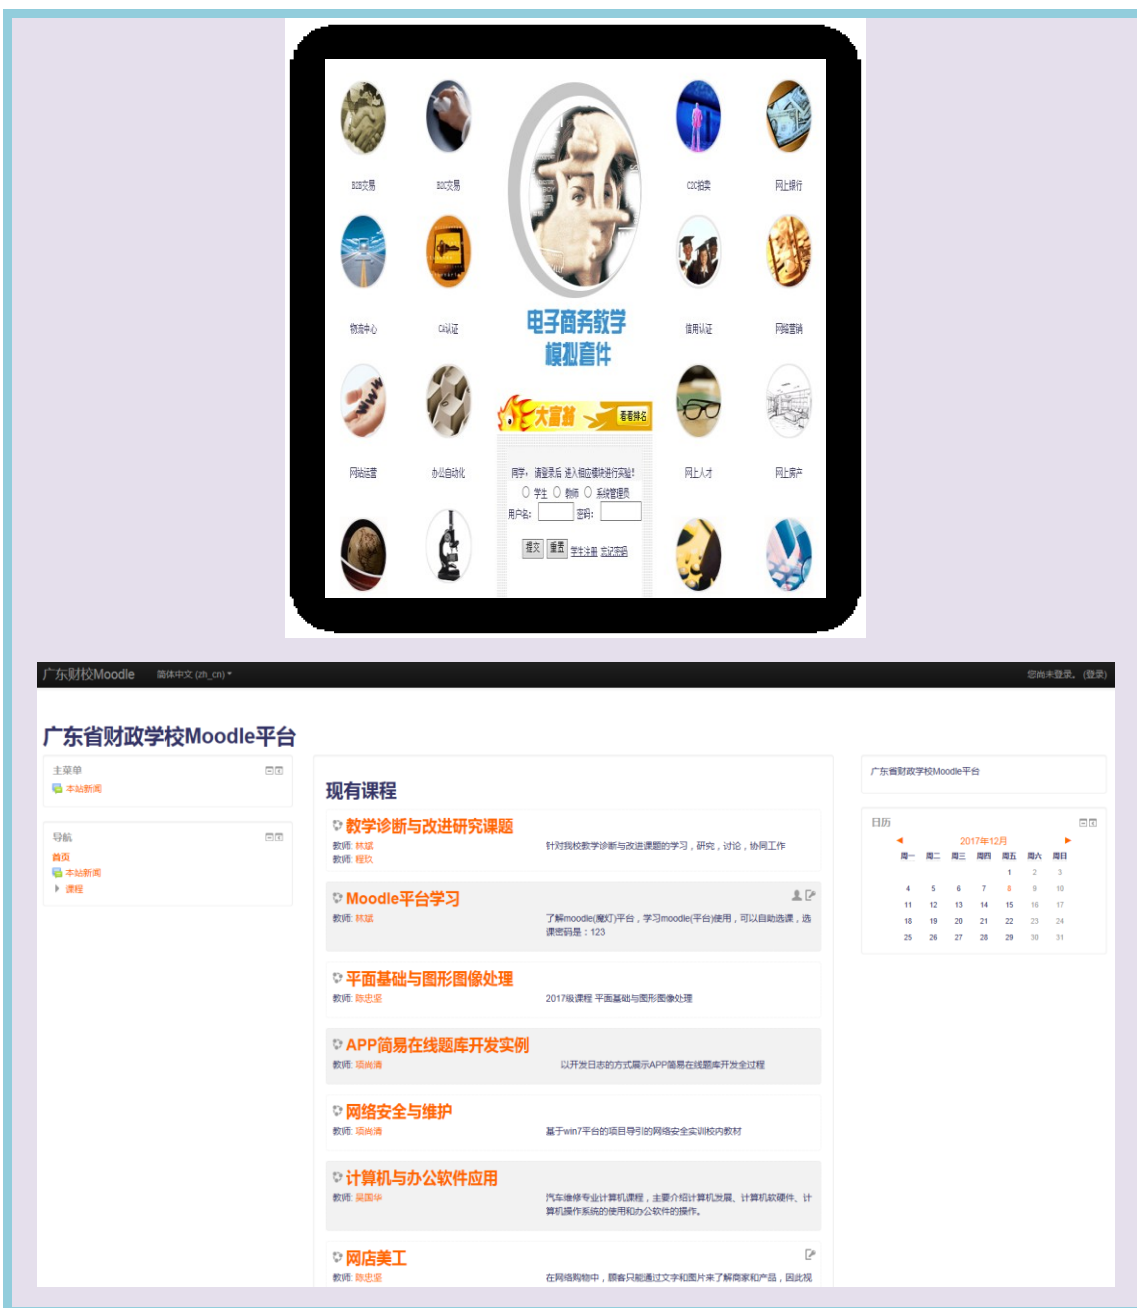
B2B交易　B2C交易　C2C拍卖　网上银行

物流中心　CA认证　信用认证　网络营销

电子商务教学模拟套件

大富翁　看看排名

网站运营　办公自动化　网上人才　网上房产

同学：请登录后 进入相应模块进行实验！
○ 学生 ○ 教师 ○ 系统管理员
用户名：　密码：
提交　重置　学生注册　忘记密码

广东财校Moodle　简体中文 (zh_cn)　您尚未登录。(登录)

广东省财政学校Moodle平台

主菜单
本站新闻

导航
首页
本站新闻
课程

现有课程

教学诊断与改进研究课题
教师: 林斌
教师: 程欣
针对我校教学诊断与改进课题的学习，研究，讨论，协同工作

Moodle平台学习
教师: 林斌
了解moodle(魔灯)平台，学习moodle(平台)使用，可以自助选课，选课密码是：123

平面基础与图形图像处理
教师: 陈忠坚
2017级课程 平面基础与图形图像处理

APP简易在线题库开发实例
教师: 项尚清
以开发日志的方式展示APP简易在线题库开发全过程

网络安全与维护
教师: 项尚清
基于win7平台的项目导引的网络安全实训校内教材

计算机与办公软件应用
教师: 吴国华
汽车维修专业计算机课程，主要介绍计算机发展、计算机软硬件、计算机操作系统的使用和办公软件的操作。

网店美工
教师: 陈忠坚
在网络购物中，顾客只能通过文字和图片来了解商家和产品，因此视

广东省财政学校Moodle平台

日历
2017年12月
| 周一 | 周二 | 周三 | 周四 | 周五 | 周六 | 周日 |
|---|---|---|---|---|---|---|
| | | | | 1 | 2 | 3 |
| 4 | 5 | 6 | 7 | 8 | 9 | 10 |
| 11 | 12 | 13 | 14 | 15 | 16 | 17 |
| 18 | 19 | 20 | 21 | 22 | 23 | 24 |
| 25 | 26 | 27 | 28 | 29 | 30 | 31 |